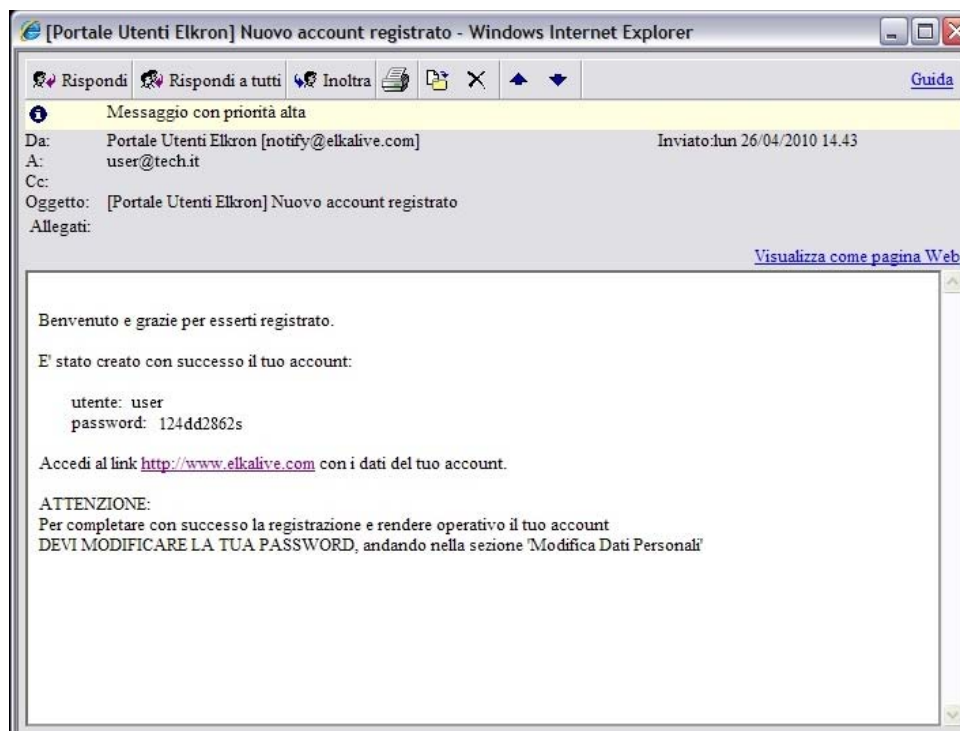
[Portale Utenti Elkron] Nuovo account registrato - Windows Internet Explorer

Rispondi Rispondi a tutti Inoltra Guida

Messaggio con priorità alta

Da: Portale Utenti Elkron [notify@elkalive.com] Inviato:lun 26/04/2010 14.43
A: user@tech.it
Cc:
Oggetto: [Portale Utenti Elkron] Nuovo account registrato
Allegati:

Visualizza come pagina Web

Benvenuto e grazie per esserti registrato.

E' stato creato con successo il tuo account:

utente: user
password: 124dd2862s

Accedi al link http://www.elkalive.com con i dati del tuo account.

ATTENZIONE:
Per completare con successo la registrazione e rendere operativo il tuo account
DEVI MODIFICARE LA TUA PASSWORD, andando nella sezione 'Modifica Dati Personali'